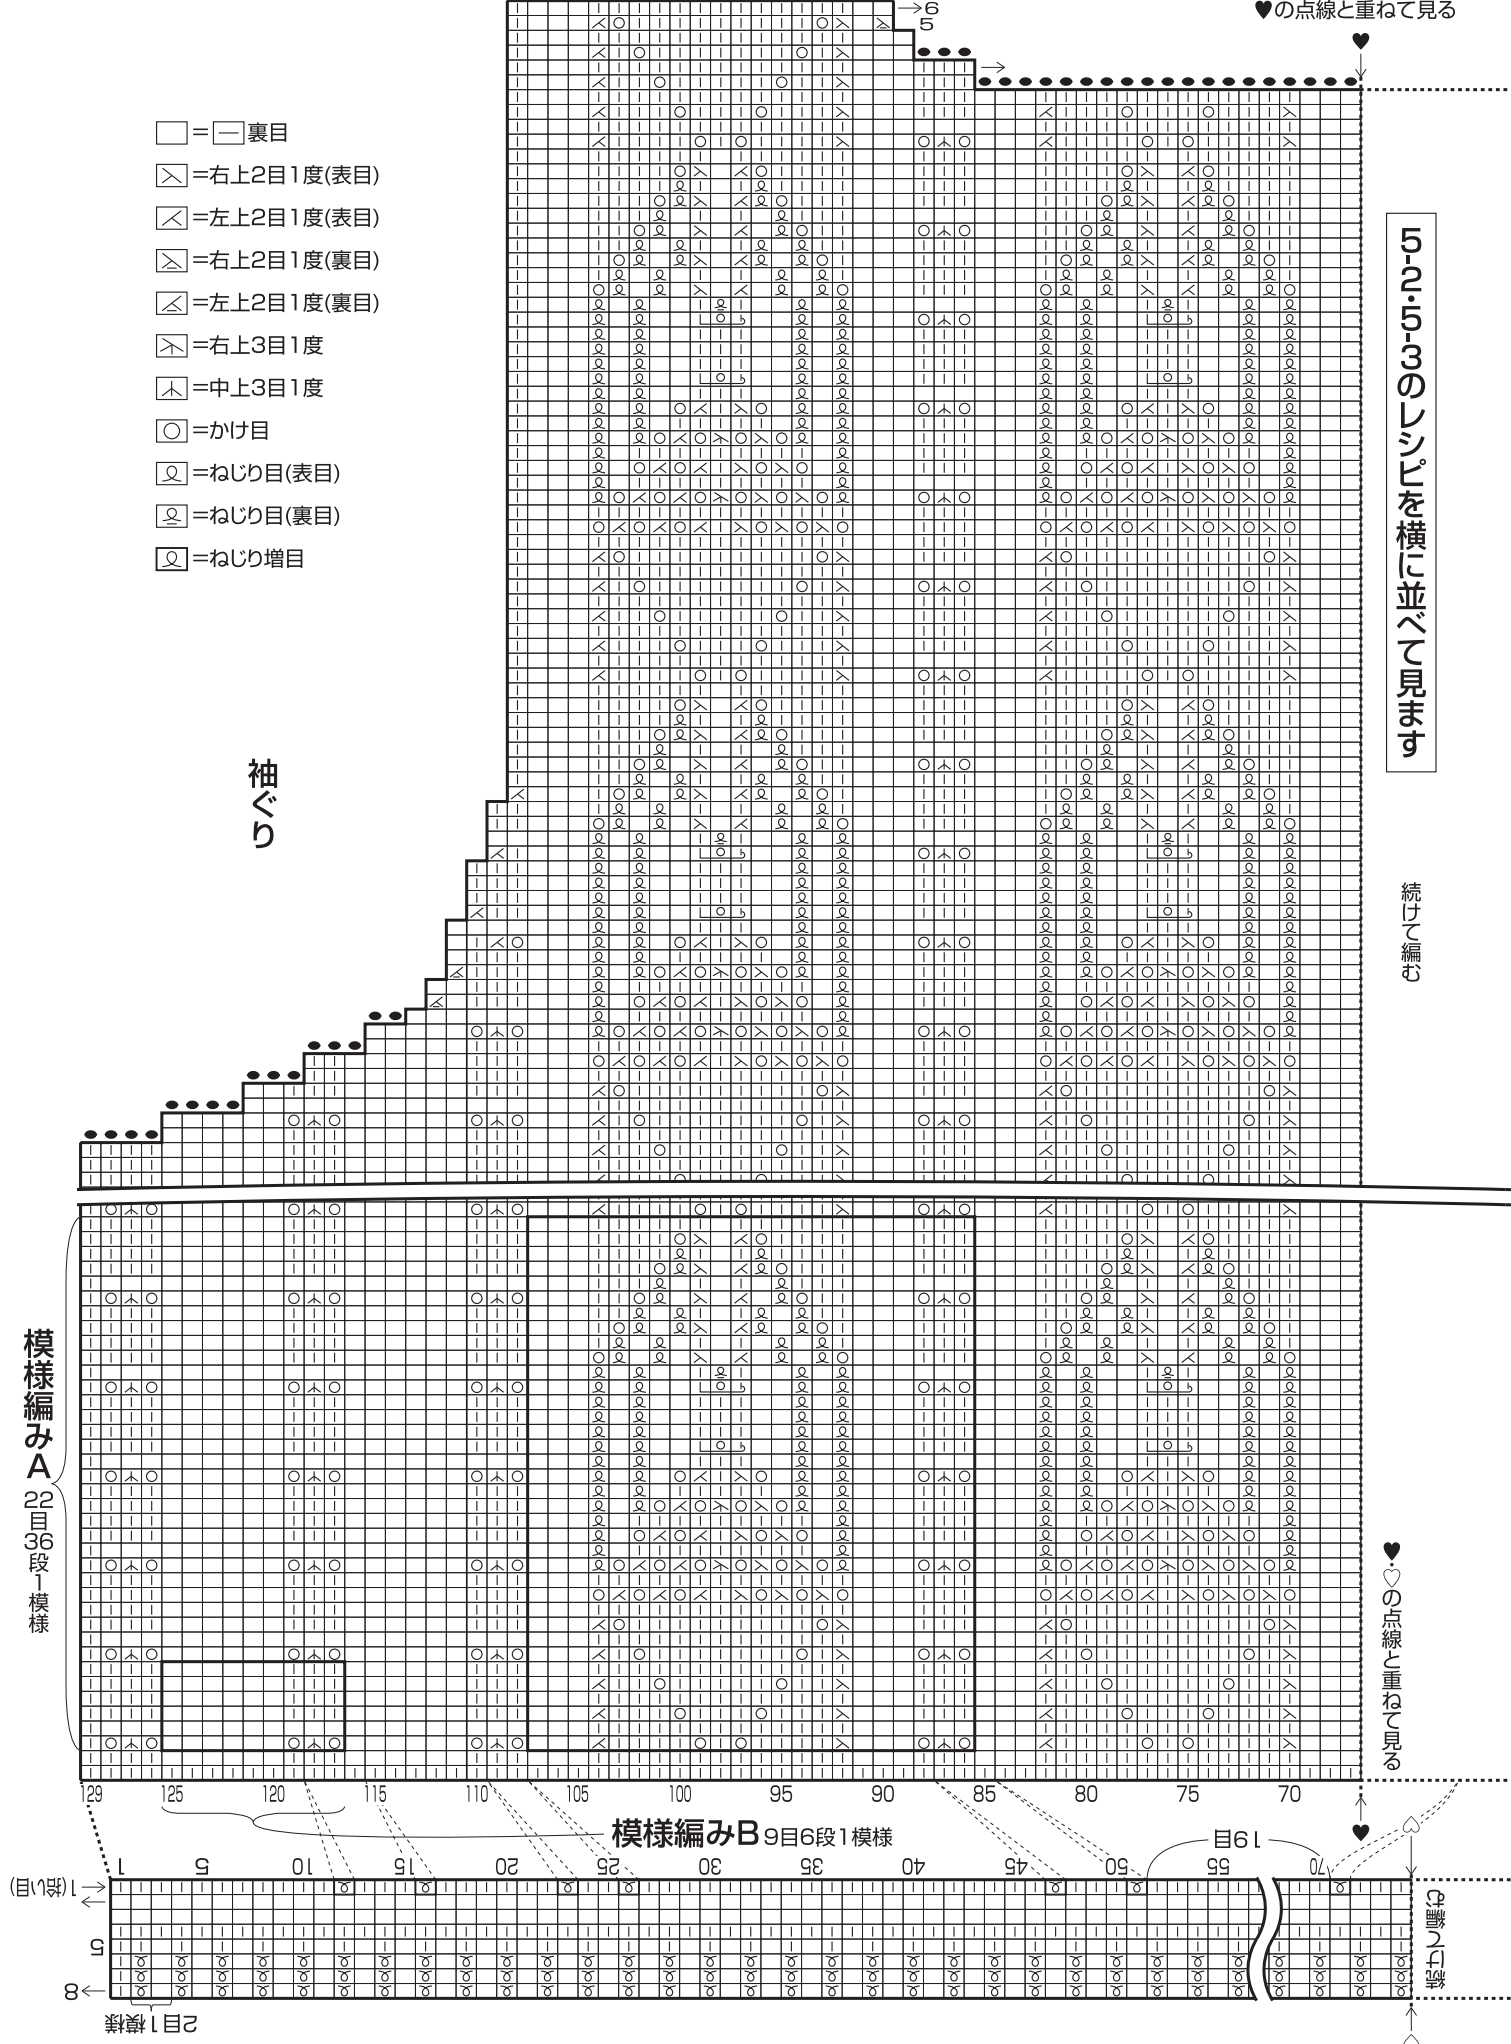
♥の点線と重ねて見る

6
5

□＝□ 裏目
＝右上2目1度(表目)
＝左上2目1度(表目)
＝右上2目1度(裏目)
＝左上2目1度(裏目)
＝右上3目1度
＝中上3目1度
○＝かけ目
＝ねじり目(表目)
＝ねじり目(裏目)
＝ねじり増目

5-2・5-3のレシピを横に並べて見ます

袖ぐり

続けて編む

模様編みA
22目36段1模様

♥・♡の点線と重ねて見る

129 125 120 115 110 105 100 95 90 85 80 75 70

模様編みB 9目6段1模様

19目

1 5 10 15 20 25 30 35 40 45 50 55 70

1(拾い目)
5
8

2目1模様

続けて編む